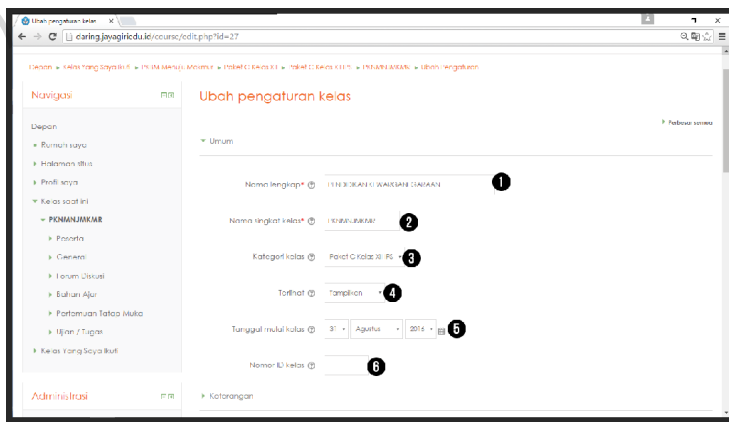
Ubah pengaturan kelas ×

daring.jayagiriedu.id/course/edit.php?id=27

Depan ► Kelas Yang Saya Ikuti ► PKNM Menuju Mandiri ► Paket C Kelas XI ► Paket C Kelas XII IPS ► PKNMANJAKMR ► Ubah Pengaturan

Navigasi

Depan
Rumah saya
Halaman situs
Profil saya
Kelas saat ini
PKNMANJAKMR
Peserta
General
Forum Diskusi
Bahan Ajar
Pertemuan Tatap Muka
Ujian / Tugas
Kelas Yang Saya Ikuti

Administrasi

Ubah pengaturan kelas

Perluas semua

Umum

Nama lengkap* PENDIDIKAN KEWARGANEGARAAN 1

Nama singkat kelas* PKNMANJAKMR 2

Kategori kelas Paket C Kelas XII IPS 3

Terlihat Tampilkan 4

Tanggal mulai kelas 31 Agustus 2016 5

Nomor ID kelas 6

Keterangan